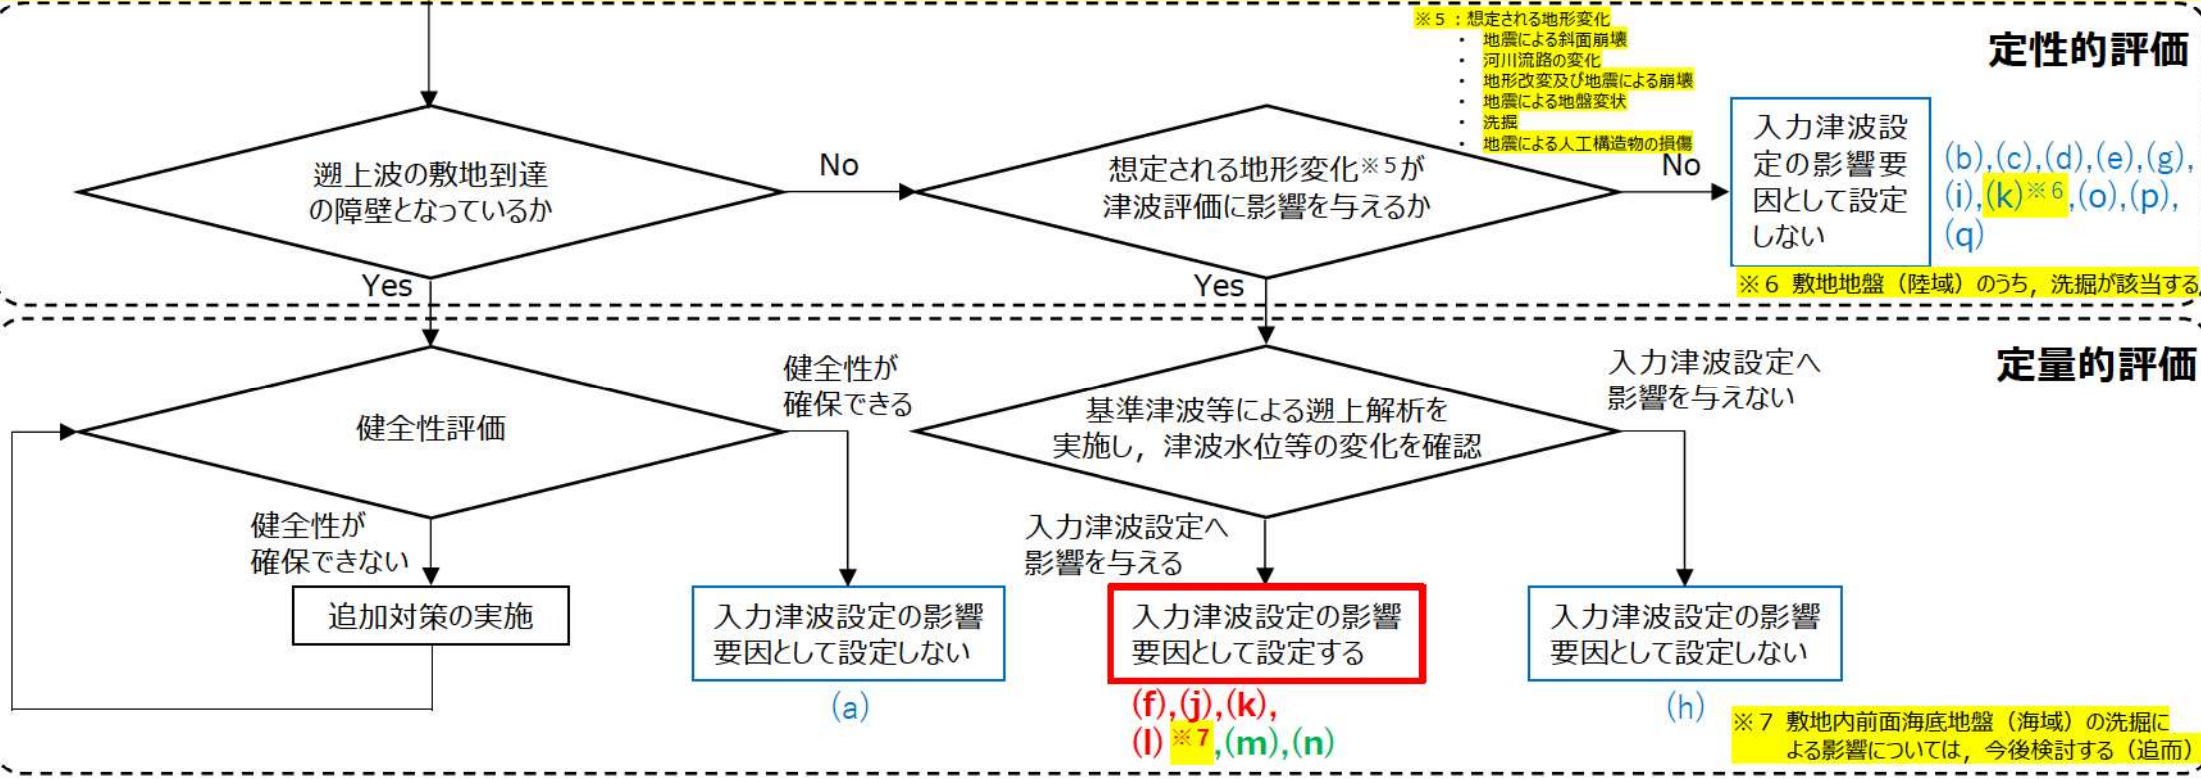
※５：想定される地形変化
・ 地震による斜面崩壊
・ 河川流路の変化
・ 地形改変及び地震による崩壊
・ 地震による地盤変状
・ 洗掘
・ 地震による人工構造物の損傷

定性的評価

遡上波の敷地到達の障壁となっているか

No

想定される地形変化※５が津波評価に影響を与えるか

No

入力津波設定の影響要因として設定しない

(b),(c),(d),(e),(g),(i),(k)※６,(o),(p),(q)

※６ 敷地地盤（陸域）のうち，洗掘が該当する。

Yes

Yes

定量的評価

健全性評価

健全性が確保できる

基準津波等による遡上解析を実施し，津波水位等の変化を確認

入力津波設定へ影響を与えない

健全性が確保できない

入力津波設定へ影響を与える

追加対策の実施

入力津波設定の影響要因として設定しない

(a)

入力津波設定の影響要因として設定する

(f),(j),(k),(l)※７,(m),(n)

入力津波設定の影響要因として設定しない

(h)

※７ 敷地内前面海底地盤（海域）の洗掘による影響については，今後検討する（追而）